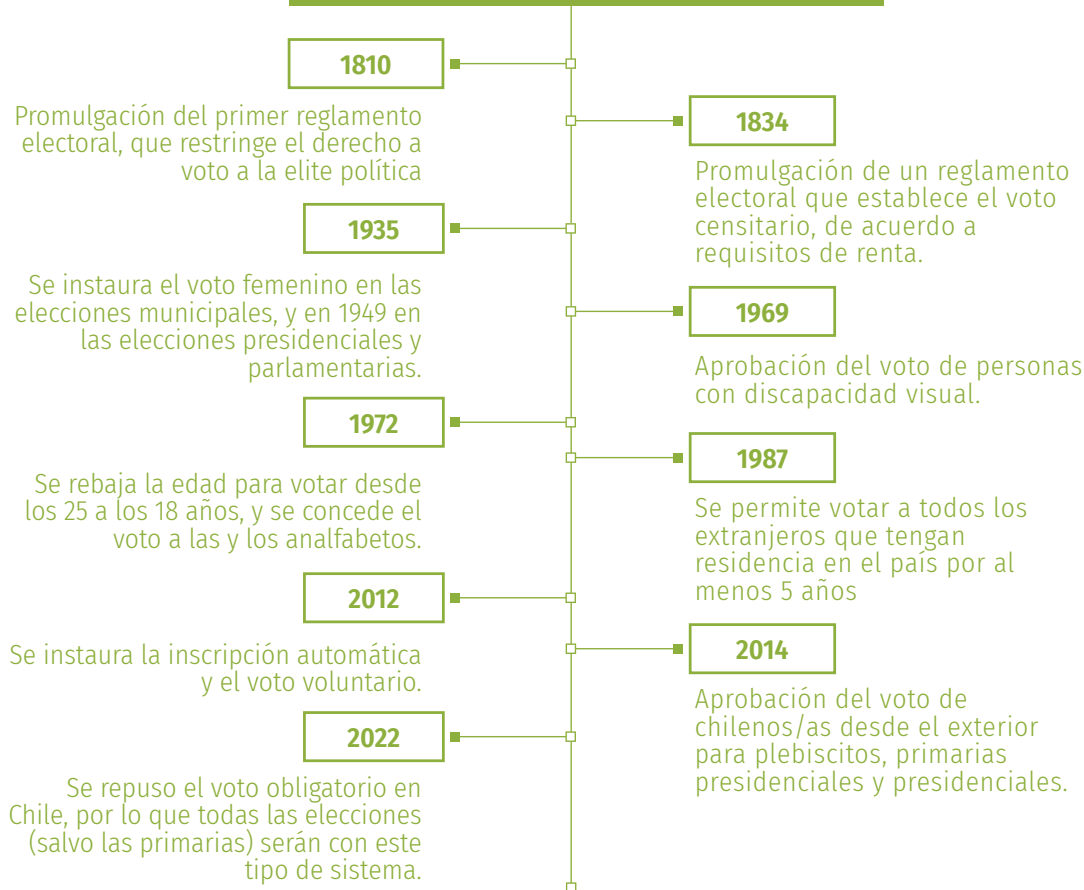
1810

Promulgación del primer reglamento electoral, que restringe el derecho a voto a la elite política

1834

Promulgación de un reglamento electoral que establece el voto censitario, de acuerdo a requisitos de renta.

1935

Se instaura el voto femenino en las elecciones municipales, y en 1949 en las elecciones presidenciales y parlamentarias.

1969

Aprobación del voto de personas con discapacidad visual.

1972

Se rebaja la edad para votar desde los 25 a los 18 años, y se concede el voto a las y los analfabetos.

1987

Se permite votar a todos los extranjeros que tengan residencia en el país por al menos 5 años

2012

Se instaura la inscripción automática y el voto voluntario.

2014

Aprobación del voto de chilenos/as desde el exterior para plebiscitos, primarias presidenciales y presidenciales.

2022

Se repuso el voto obligatorio en Chile, por lo que todas las elecciones (salvo las primarias) serán con este tipo de sistema.